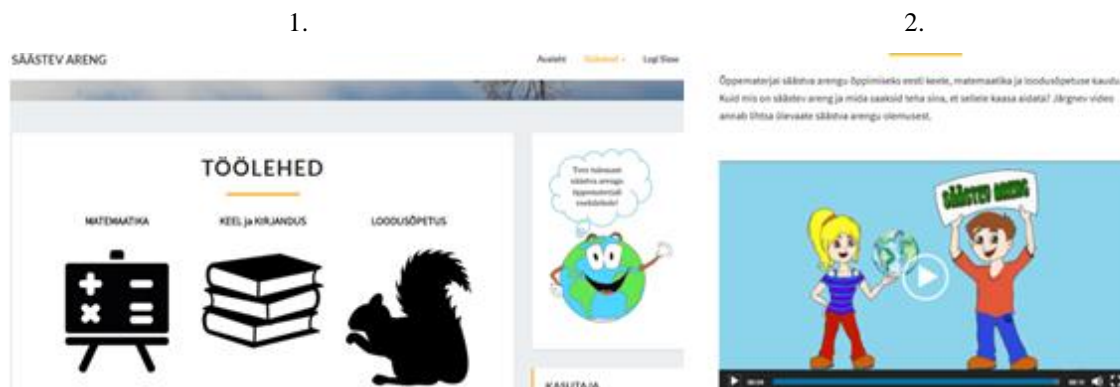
1.

2.

SÄÄSTEV ARENG

Avaleht Töölehed Logi Sisse

TÖÖLEHED

MATEMAATIKA

KEEL ja KIRJANDUS

LOODUSÕPETUS

Tere tulemast säästva arengu õppematerjali kasutama!

KASUTAJA

Õppematerjal säästva arengu õppimiseks eesti keele, matemaatika ja loodusõpetuse kaudu. Kuid mis on säästev areng ja mida saaksid teha sina, et sellele kaasa aidata? Järgnev video annab lühta ülevaate säästva arengu olemusest.

SÄÄSTEV ARENG